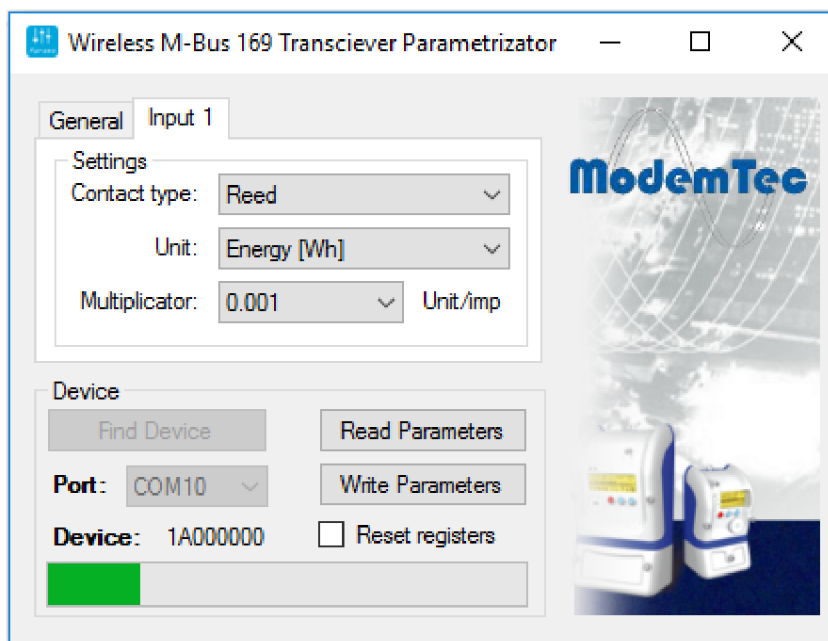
Wireless M-Bus 169 Transciever Parametrizator

General
Input 1

Settings
Contact type: Reed
Unit: Energy [Wh]
Multiplicator: 0.001 Unit/imp

ModemTec

Device
Find Device
Read Parameters
Write Parameters
Port: COM10
Device: 1A000000
Reset registers